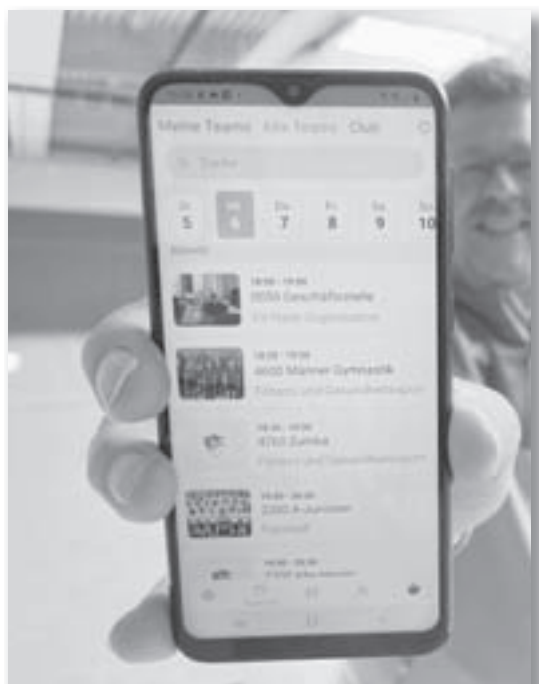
Meine Teams Alle Teams Club

Suche

Di. 5 | Mi. 6 | Do. 7 | Fr. 8 | Sa. 9 | So. 10

18:00 - 19:00
0050 Geschäftsstelle
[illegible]

18:00 - 19:00
4600 Männer Gymnastik
Fitness und Gesundheitssport

18:30 - 19:30
8210 Zumba
Fitness und Gesundheitssport

18:30 - 20:00
2200 A-Junioren
Fußball

18:30 - 20:00
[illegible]